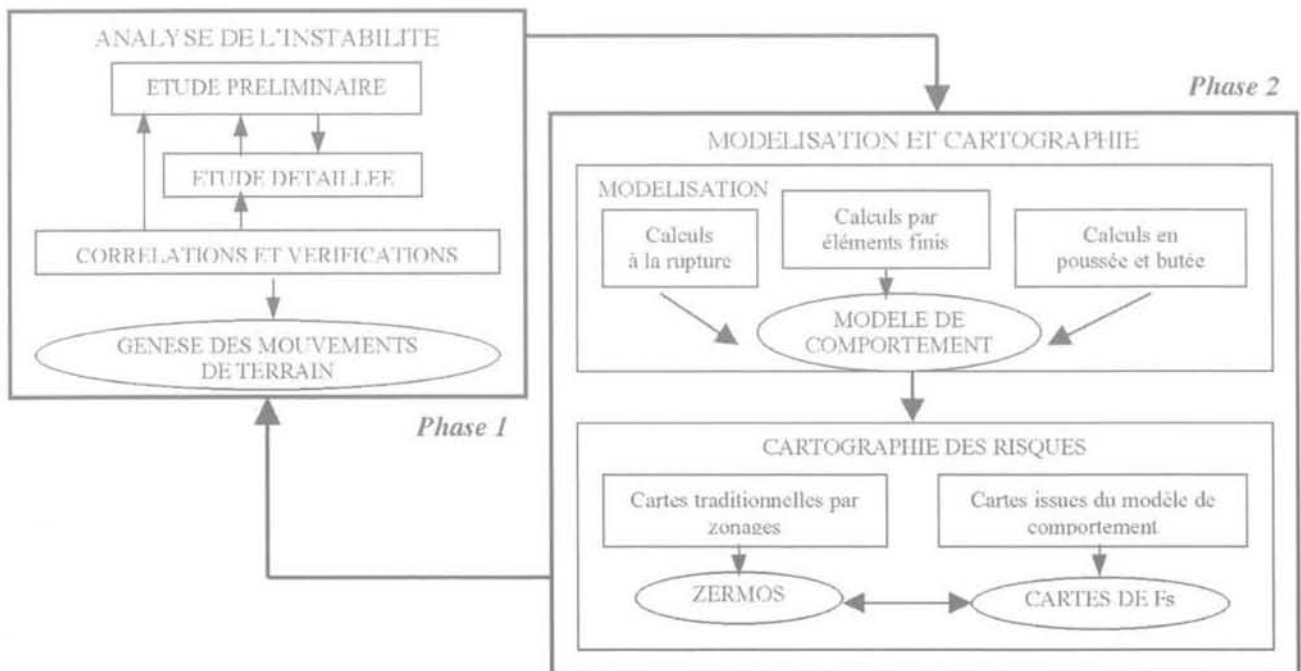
ANALYSE DE L'INSTABILITE

ETUDE PRELIMINAIRE

ETUDE DETAILLEE

CORRELATIONS ET VERIFICATIONS

GENESE DES MOUVEMENTS DE TERRAIN

Phase 1

Phase 2

MODELISATION ET CARTOGRAPHIE

MODELISATION

Calculs à la rupture

Calculs par éléments finis

Calculs en poussée et butée

MODELE DE COMPORTEMENT

CARTOGRAPHIE DES RISQUES

Cartes traditionnelles par zonages

Cartes issues du modèle de comportement

ZERMOS

CARTES DE Fs